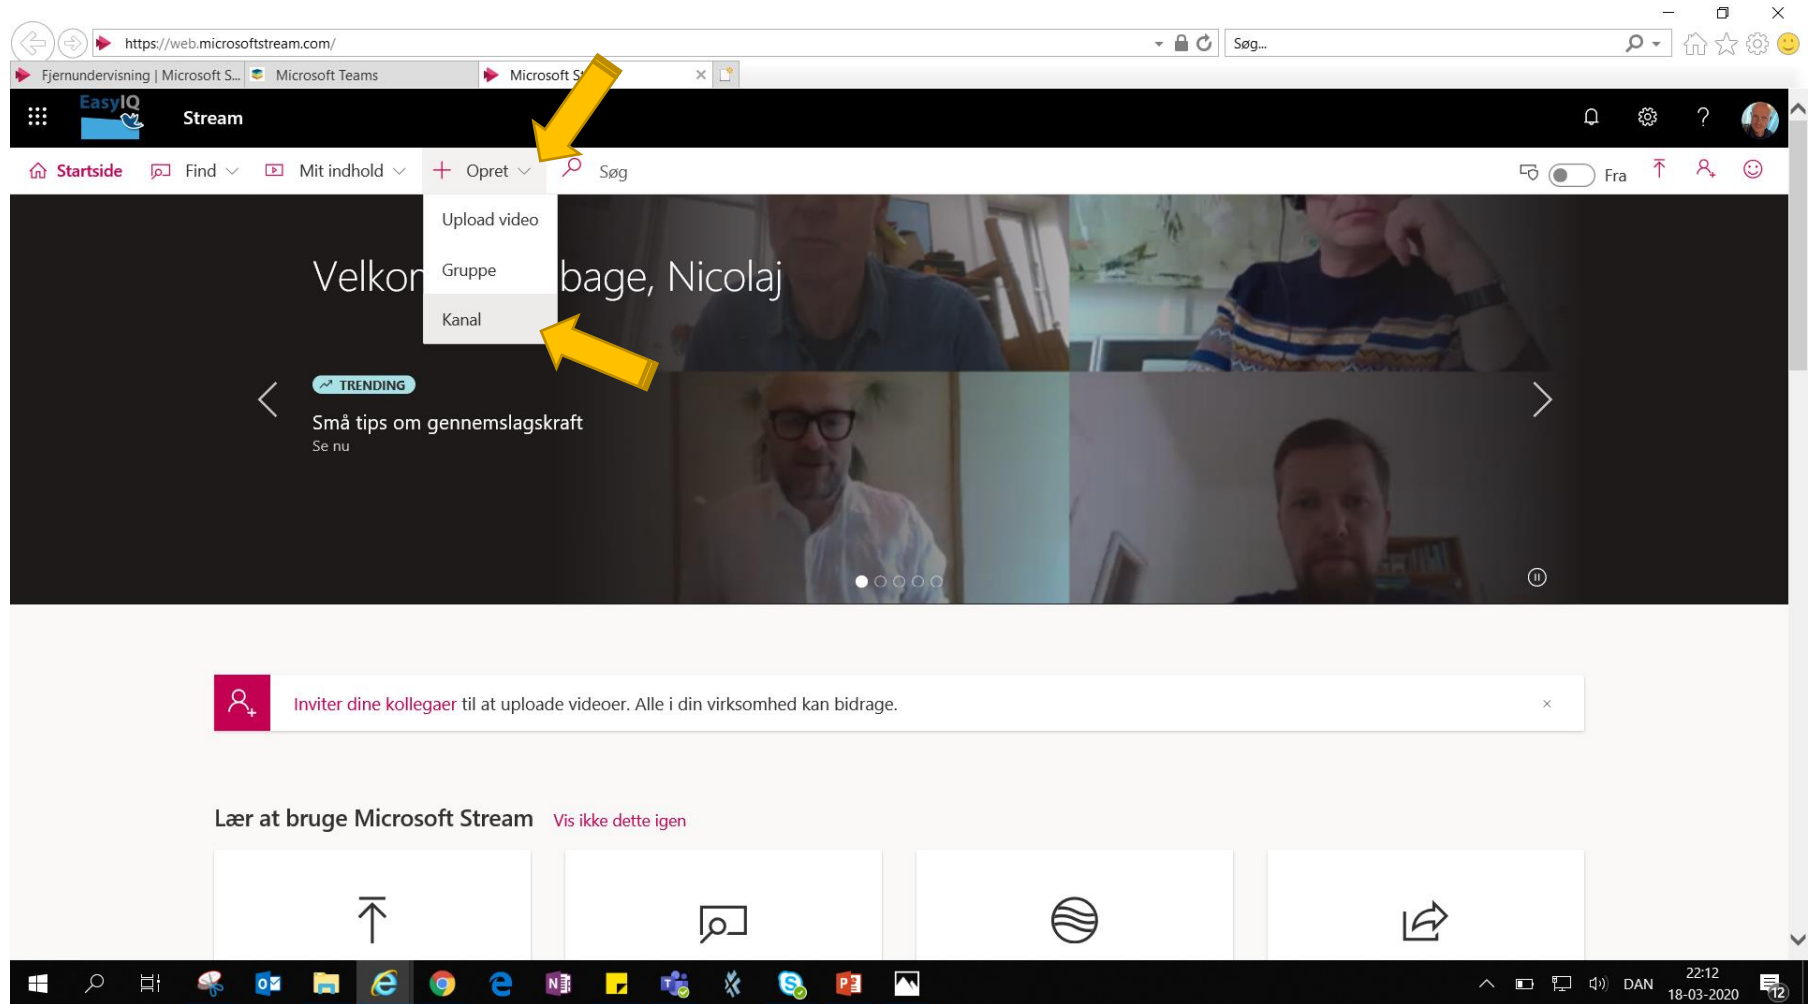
https://web.microsoftstream.com/

Søg...

Fjernundervisning | Microsoft S... Microsoft Teams Microsoft S

EasyIQ

Stream

Startside Find Mit indhold Opret Søg

Fra

Upload video

Gruppe

Kanal

Velkon bage, Nicolaj

TRENDING

Små tips om gennemslagskraft

Se nu

Inviter dine kollegaer til at uploade videoer. Alle i din virksomhed kan bidrage.

×

Lær at bruge Microsoft Stream Vis ikke dette igen

DAN 22:12 18-03-2020

12